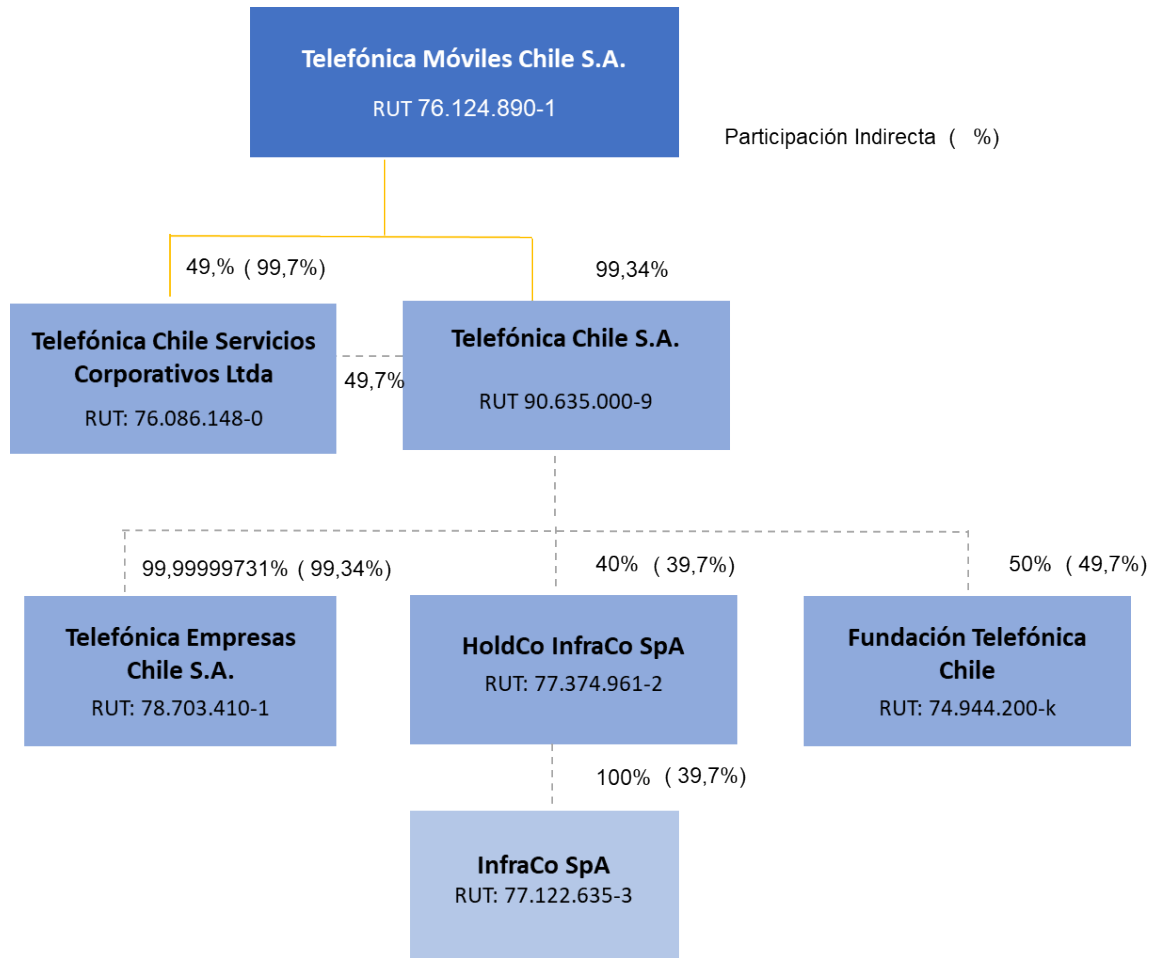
Telefónica Móviles Chile S.A.
RUT 76.124.890-1

Participación Indirecta ( %)

49,% ( 99,7%)

99,34%

Telefónica Chile Servicios Corporativos Ltda
RUT: 76.086.148-0

49,7%

Telefónica Chile S.A.
RUT 90.635.000-9

99,99999731% ( 99,34%)

40% ( 39,7%)

50% ( 49,7%)

Telefónica Empresas Chile S.A.
RUT: 78.703.410-1

HoldCo InfraCo SpA
RUT: 77.374.961-2

Fundación Telefónica Chile
RUT: 74.944.200-k

100% ( 39,7%)

InfraCo SpA
RUT: 77.122.635-3